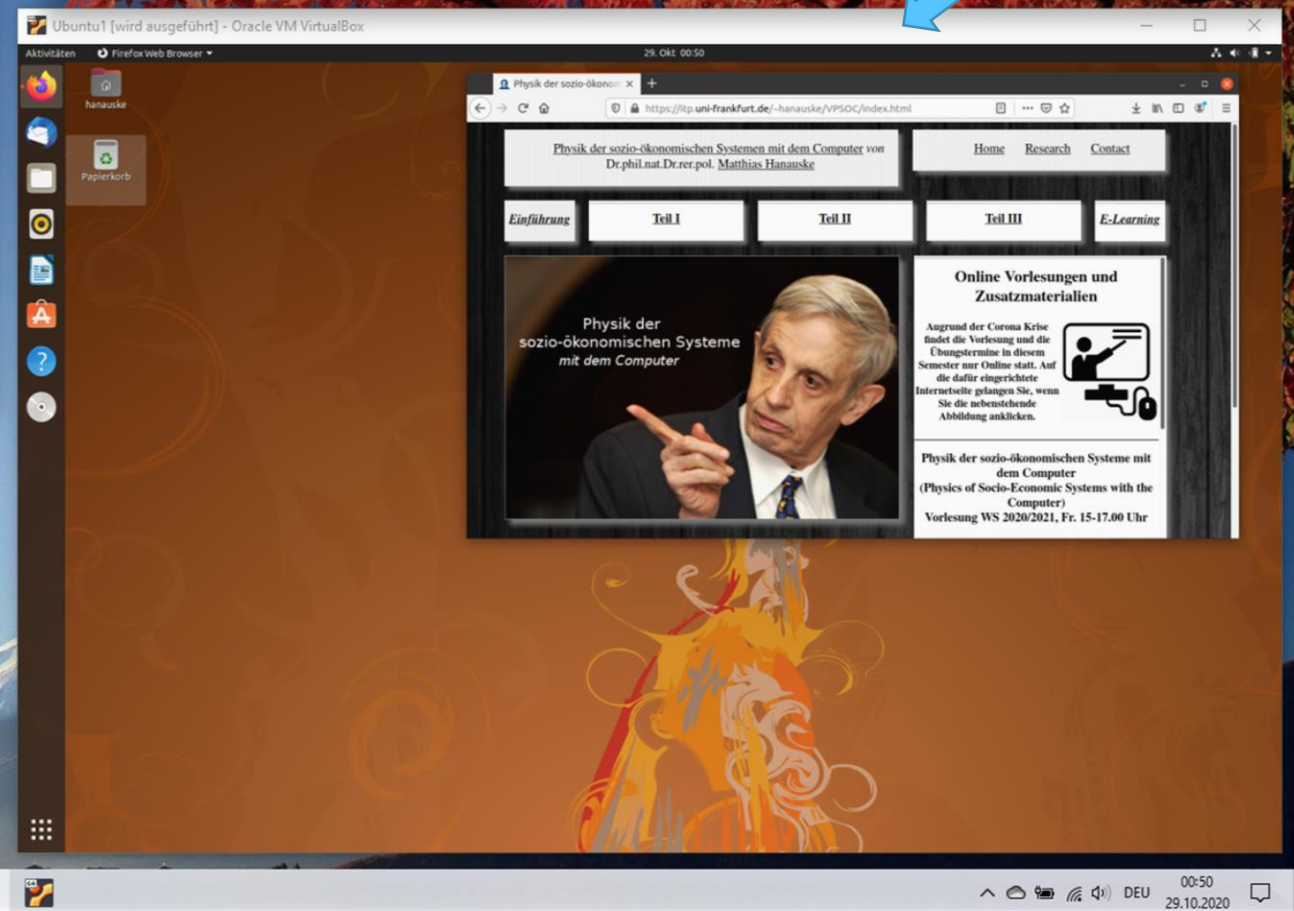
Ubuntu1 [wird ausgeführt] - Oracle VM VirtualBox

Aktivitäten Firefox Web Browser 29. Okt 00:50

hanauske

Papierkorb

Physik der sozio-ökonom ×

https://itp.uni-frankfurt.de/~hanauske/VPSOC/index.html

Physik der sozio-ökonomischen Systemen mit dem Computer von Dr.phil.nat.Dr.rer.pol. Matthias Hanauske

Home Research Contact

Einführung

Teil I

Teil II

Teil III

E-Learning

Physik der sozio-ökonomischen Systeme mit dem Computer

Online Vorlesungen und Zusatzmaterialien

Augrund der Corona Krise findet die Vorlesung und die Übungstermine in diesem Semester nur Online statt. Auf die dafür eingerichtete Internetseite gelangen Sie, wenn Sie die nebenstehende Abbildung anklicken.

Physik der sozio-ökonomischen Systeme mit dem Computer (Physics of Socio-Economic Systems with the Computer) Vorlesung WS 2020/2021, Fr. 15-17.00 Uhr

DEU 00:50 29.10.2020